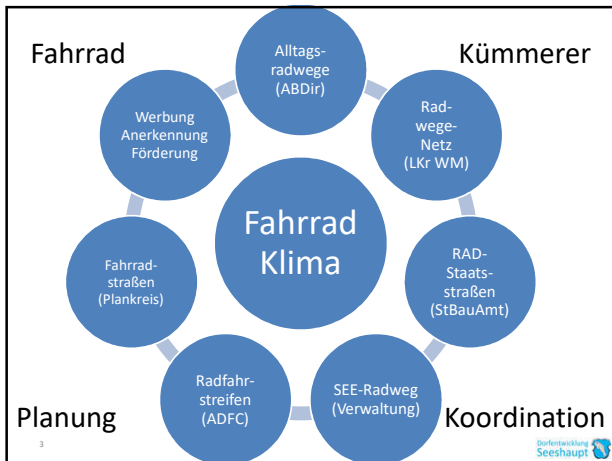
Fahrrad

Kümmerer

Alltagsradwege (ABDir)

Radwege-Netz (LKr WM)

Werbung Anerkennung Förderung

Fahrrad Klima

RAD-Staatsstraßen (StBauAmt)

Fahrradstraßen (Plankreis)

Radfahrstreifen (ADFC)

SEE-Radweg (Verwaltung)

Planung

Koordination

3

Dorfentwicklung Seeshaupt